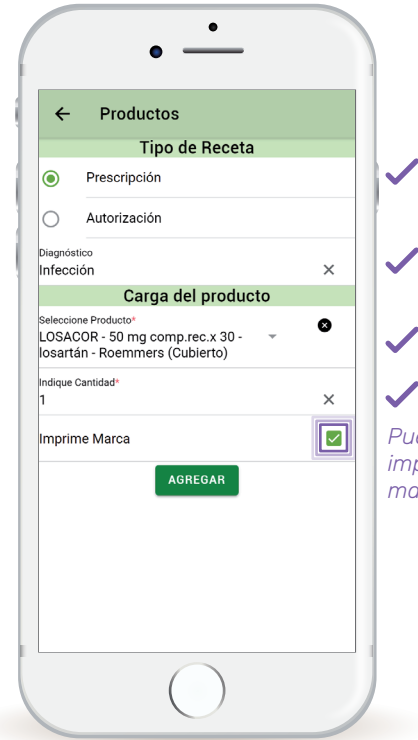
Productos

Tipo de Receta

Prescripción

Autorización

Diagnóstico
Infección

Carga del producto

Seleccione Producto*
LOSACOR - 50 mg comp.rec.x 30 - losartán - Roemmers (Cubierto)

Indique Cantidad*
1

Imprime Marca

AGREGAR

Pu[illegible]
imp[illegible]
ma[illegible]